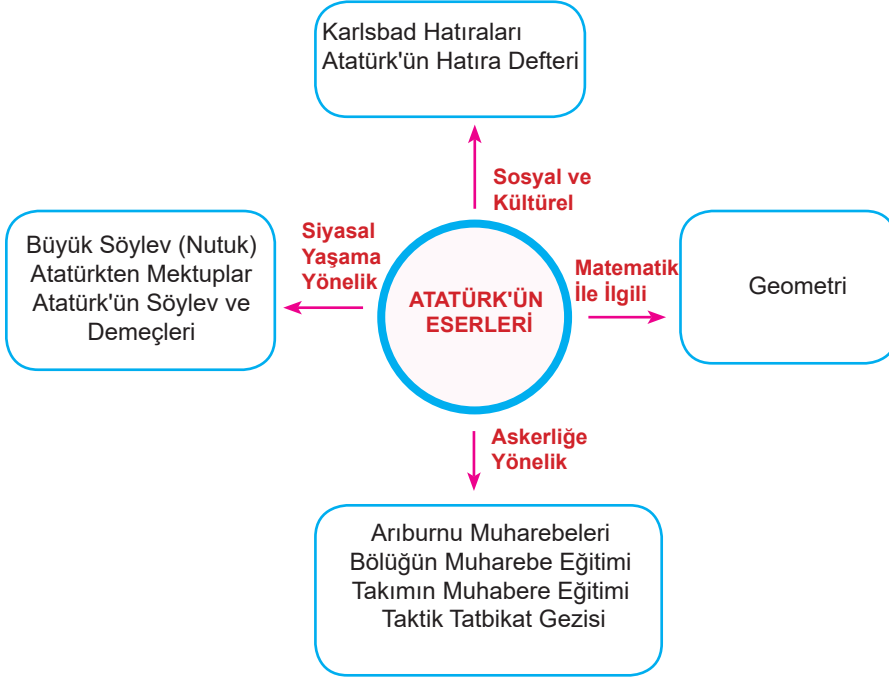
Karlsbad Hatıraları
Atatürk'ün Hatıra Defteri

Sosyal ve Kültürel

Siyasal Yaşama Yönelik

Büyük Söylev (Nutuk)
Atatürkten Mektuplar
Atatürk'ün Söylev ve Demeçleri

ATATÜRK'ÜN ESERLERİ

Matematik İle İlgili

Geometri

Askerliğe Yönelik

Arıburnu Muharebeleri
Bölüğün Muharebe Eğitimi
Takımın Muhabere Eğitimi
Taktik Tatbikat Gezisi